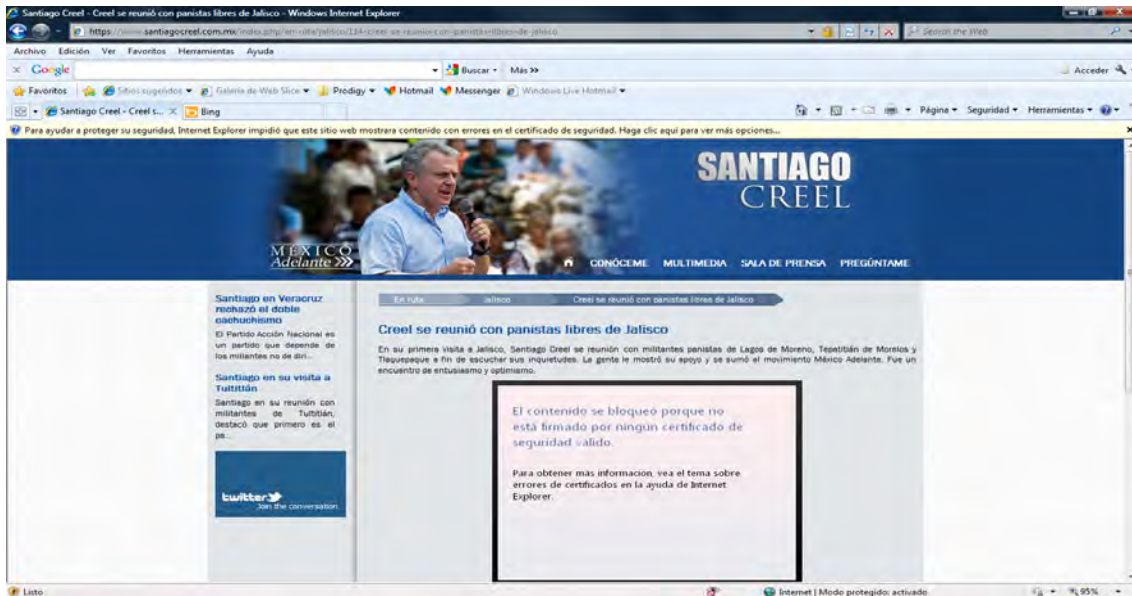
Santiago Creel - Creel se reunió con panistas libres de Jalisco - Windows Internet Explorer

https://www.santiagocreel.com.mx/index.php/en-ruta/jalisco/134-creel-se-reunio-con-panistas-libres-de-jalisco

Search the Web

Archivo Edición Ver Favoritos Herramientas Ayuda

Google

Buscar · Más >>

Acceder

Favoritos Sitios sugeridos Galería de Web Slice Prodigy Hotmail Messenger Windows Live Hotmail

Santiago Creel - Creel s... Bing

Página Seguridad Herramientas

Para ayudar a proteger su seguridad, Internet Explorer impidió que este sitio web mostrara contenido con errores en el certificado de seguridad. Haga clic aquí para ver más opciones...

SANTIAGO CREEL

MÉXICO Adelante >>>

CONÓCEME MULTIMEDIA SALA DE PRENSA PREGÚNTAME

Santiago en Veracruz rechazó el doble cachuchismo

El Partido Acción Nacional es un partido que depende de los militantes no de diri...

Santiago en su visita a Tultitlán

Santiago en su reunión con militantes de Tultitlán, destacó que primero es el pa...

twitter Join the conversation

En ruta Jalisco Creel se reunió con panistas libres de Jalisco

Creel se reunió con panistas libres de Jalisco

En su primera visita a Jalisco, Santiago Creel se reunión con militantes panistas de Lagos de Moreno, Tepatitlán de Morelos y Tlaquepaque a fin de escuchar sus inquietudes. La gente le mostró su apoyo y se sumó al movimiento México Adelante. Fue un encuentro de entusiasmo y optimismo.

El contenido se bloqueó porque no está firmado por ningún certificado de seguridad válido.

Para obtener más información, vea el tema sobre errores de certificados en la ayuda de Internet Explorer.

Listo

Internet | Modo protegido: activado

95%